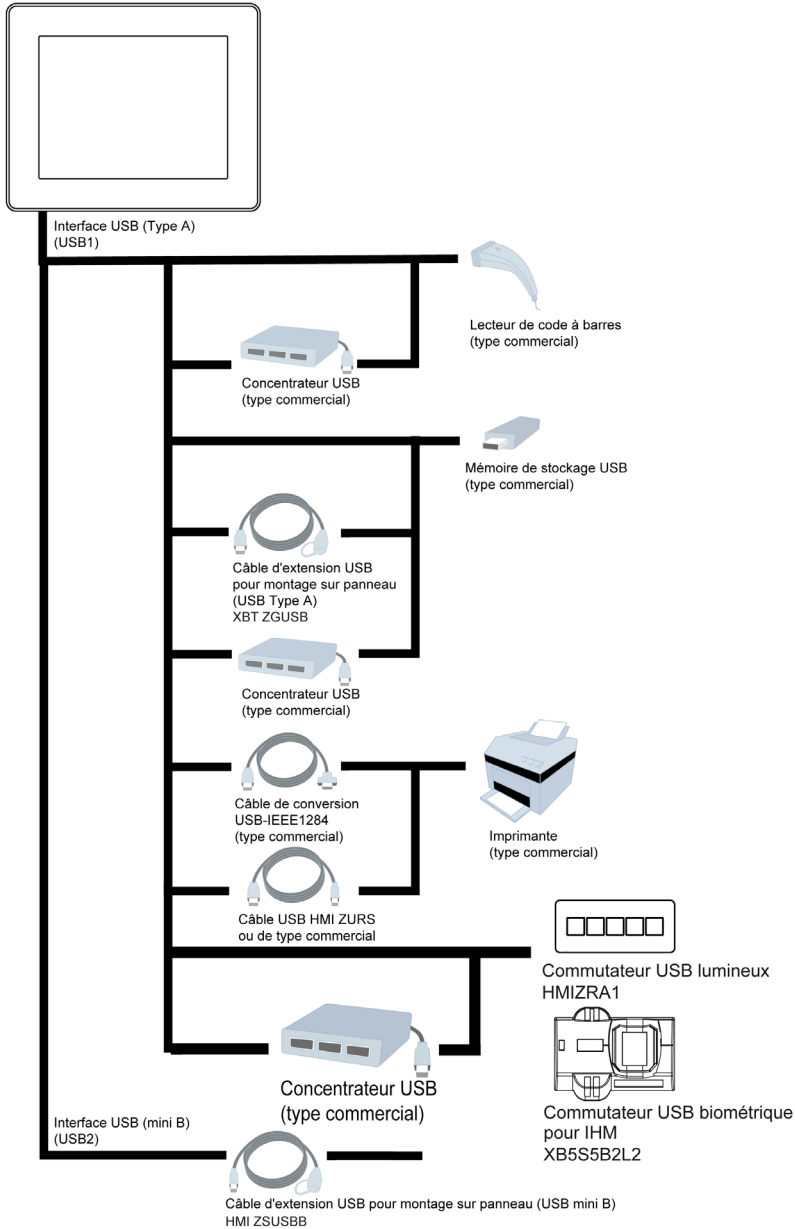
Interface USB (Type A)
(USB1)

Lecteur de code à barres
(type commercial)

Concentrateur USB
(type commercial)

Mémoire de stockage USB
(type commercial)

Câble d'extension USB pour montage sur panneau (USB Type A)
XBT ZGUSB

Concentrateur USB
(type commercial)

Câble de conversion USB-IEEE1284
(type commercial)

Imprimante
(type commercial)

Câble USB HMI ZURS ou de type commercial

Commutateur USB lumineux
HMIZRA1

Concentrateur USB
(type commercial)

Commutateur USB biométrique pour IHM
XB5S5B2L2

Interface USB (mini B)
(USB2)

Câble d'extension USB pour montage sur panneau (USB mini B)
HMI ZSUSBB